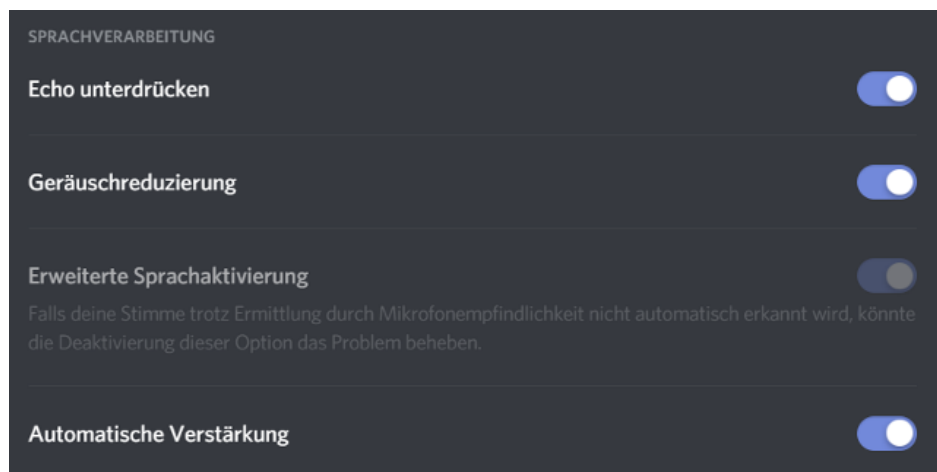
SPRACHVERARBEITUNG

Echo unterdrücken

Geräuschreduzierung

Erweiterte Sprachaktivierung

Falls deine Stimme trotz Ermittlung durch Mikrofonempfindlichkeit nicht automatisch erkannt wird, könnte die Deaktivierung dieser Option das Problem beheben.

Automatische Verstärkung